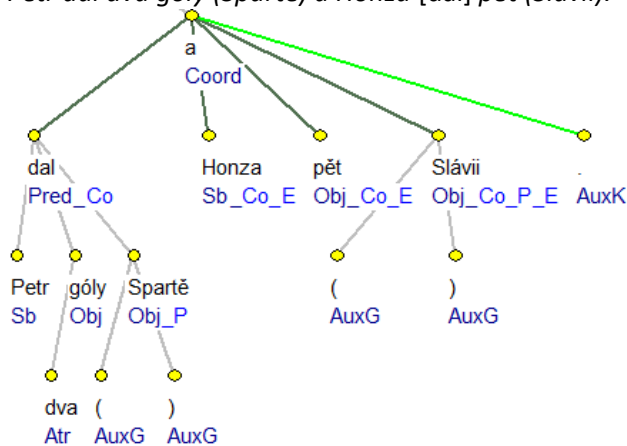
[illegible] dal dva góly (Spartě) a Honza [dal] pět (Slávii).

a
Coord

dal
Pred_Co

Honza
Sb_Co_E

pět
Obj_Co_E

Slávii
Obj_Co_P_E

.
AuxK

Petr
Sb

góly
Obj

Spartě
Obj_P

(
AuxG

)
AuxG

dva
Atr

(
AuxG

)
AuxG